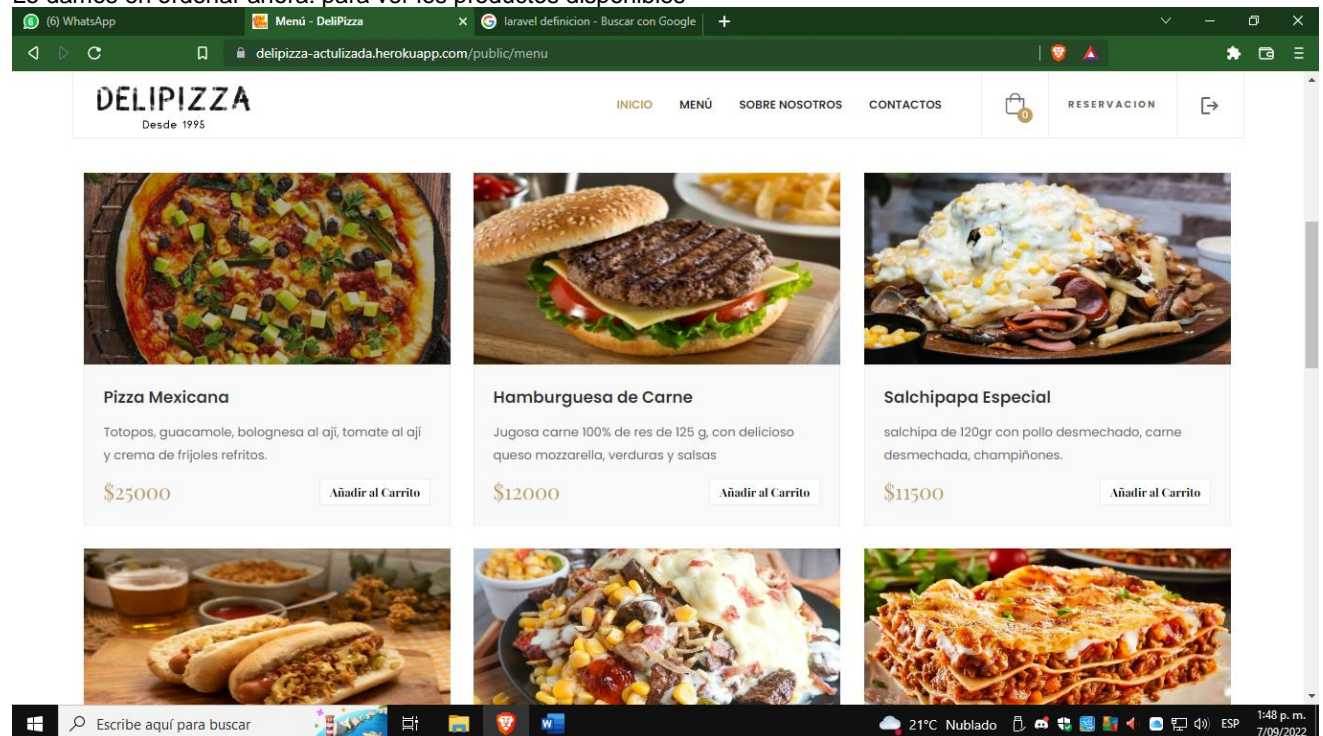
(6) WhatsApp
Menú - DeliPizza
laravel definicion - Buscar con Google
delipizza-actulizada.herokuapp.com/public/menu

DELIPIZZA
Desde 1995

INICIO MENÚ SOBRE NOSOTROS CONTACTOS 0 RESERVACION

Pizza Mexicana
Totopos, guacamole, bolognesa al aji, tomate al aji y crema de frijoles refritos.
$25000
Añadir al Carrito

Hamburguesa de Carne
Jugosa carne 100% de res de 125 g, con delicioso queso mozzarella, verduras y salsas
$12000
Añadir al Carrito

Salchipapa Especial
salchipa de 120gr con pollo desmechado, carne desmechada, champiñones.
$11500
Añadir al Carrito

Escribe aquí para buscar
21°C Nublado ESP 1:48 p. m. 7/09/2022